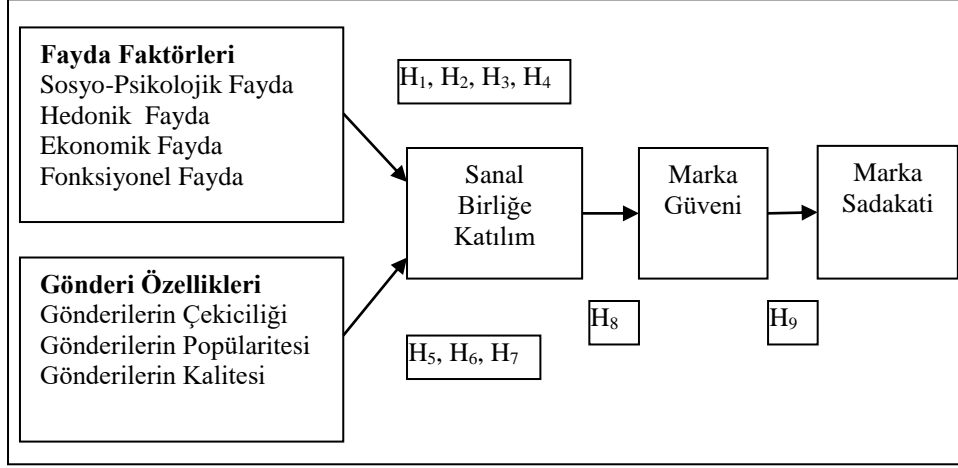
**Fayda Faktörleri**
Sosyo-Psikolojik Fayda
Hedonik Fayda
Ekonomik Fayda
Fonksiyonel Fayda

$H_1$, $H_2$, $H_3$, $H_4$

**Gönderi Özellikleri**
Gönderilerin Çekiciliği
Gönderilerin Popülaritesi
Gönderilerin Kalitesi

$H_5$, $H_6$, $H_7$

Sanal Birliğe Katılım

$H_8$

Marka Güveni

$H_9$

Marka Sadakati